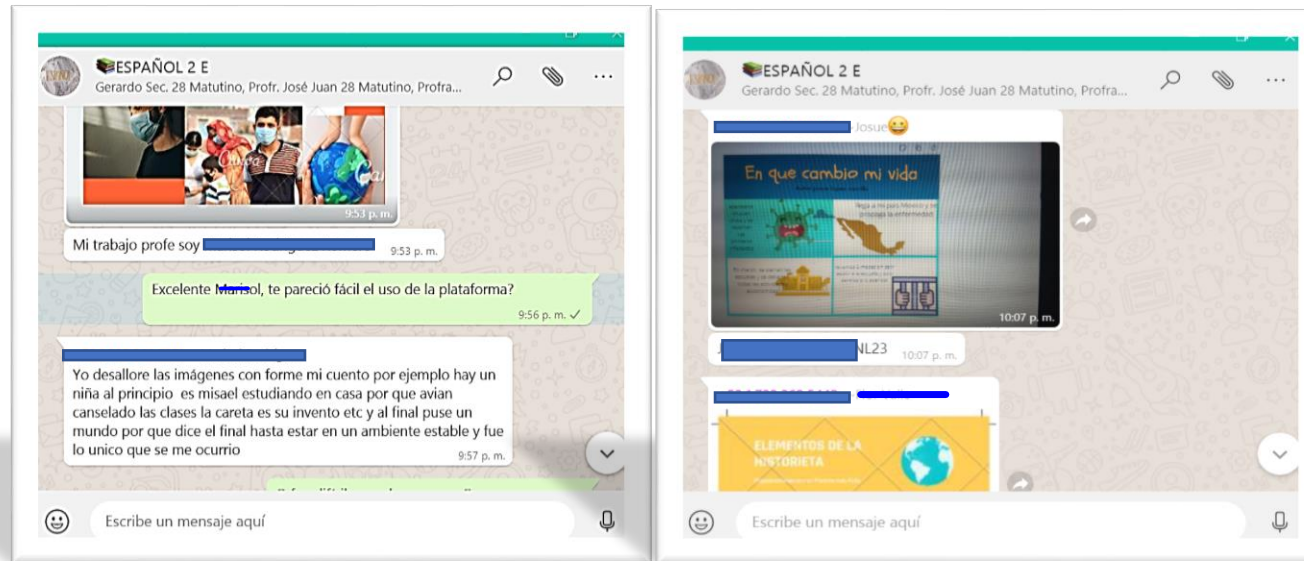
ESPAÑOL 2 E
Gerardo Sec. 28 Matutino, Profr. José Juan 28 Matutino, Profra...

9:53 p. m.

Mi trabajo profe soy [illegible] 9:53 p. m.

Excelente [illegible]sol, te pareció fácil el uso de la plataforma? 9:56 p. m.

Yo desallore las imágenes con forme mi cuento por ejemplo hay un niña al principio es misael estudiando en casa por que avian canselado las clases la careta es su invento etc y al final puse un mundo por que dice el final hasta estar en un ambiente estable y fue lo unico que se me ocurrio 9:57 p. m.

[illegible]

Escribe un mensaje aquí

ESPAÑOL 2 E
Gerardo Sec. 28 Matutino, Profr. José Juan 28 Matutino, Profra...

Josue😀

En que cambio mi vida

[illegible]

10:07 p. m.

NL23 10:07 p. m.

ELEMENTOS DE LA HISTORIETA

Escribe un mensaje aquí